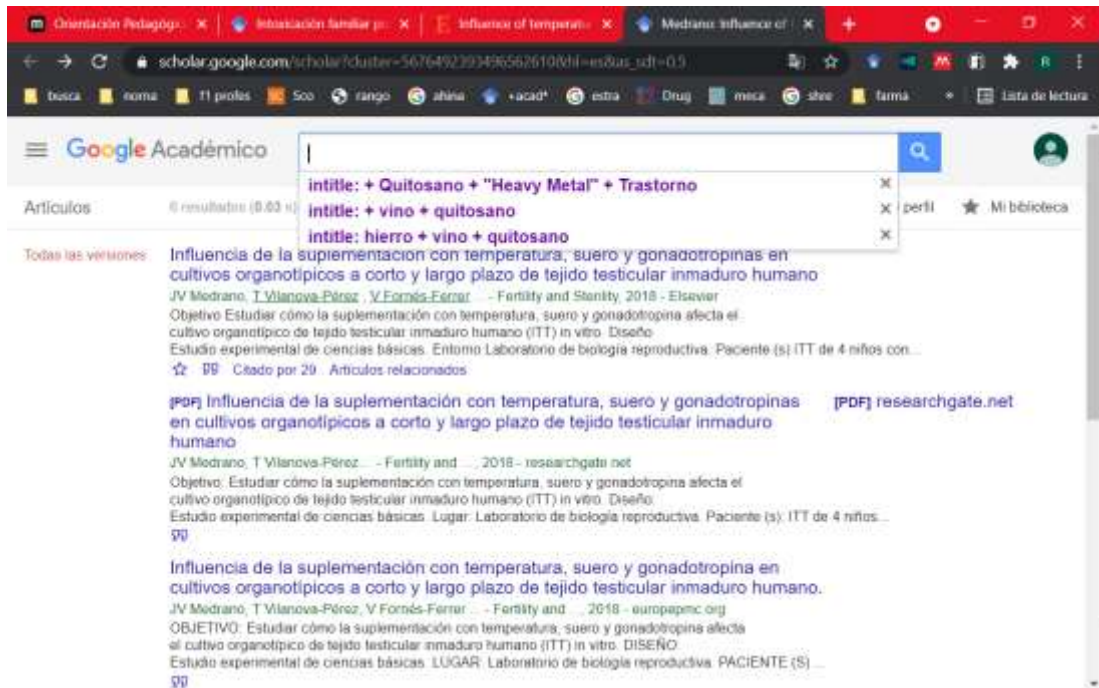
Orientación Pedagógi × | Intoxicación familiar p × | Influence of temperatu × | Medrano: Influence of × | +

scholar.google.com/scholar?cluster=567649239349656261088hl=es&as_sdt=0,5

busca | noma | 11 profes | Sco | rango | ahina | +acad* | estra | Drug | meca | shre | farma | Lista de lectura

Google Académico

intitle: + Quitosano + "Heavy Metal" + Trastorno ×
intitle: + vino + quitosano ×
intitle: hierro + vino + quitosano ×

Artículos | 6 resultados (0.03 s) | perfil | Mi biblioteca

Todas las versiones

Influencia de la suplementación con temperatura, suero y gonadotropinas en cultivos organotípicos a corto y largo plazo de tejido testicular inmaduro humano
JV Medrano, T Vilanova-Pérez, V Fornés-Ferrer ... - Fertility and Sterility, 2018 - Elsevier
Objetivo Estudiar cómo la suplementación con temperatura, suero y gonadotropina afecta el cultivo organotípico de tejido testicular inmaduro humano (ITT) in vitro. Diseño Estudio experimental de ciencias básicas. Entorno Laboratorio de biología reproductiva. Paciente (s) ITT de 4 niños con ...
☆ 99 Citado por 29 Artículos relacionados

[PDF] Influencia de la suplementación con temperatura, suero y gonadotropinas en cultivos organotípicos a corto y largo plazo de tejido testicular inmaduro humano
[PDF] researchgate.net
JV Medrano, T Vilanova-Pérez ... - Fertility and ..., 2018 - researchgate.net
Objetivo: Estudiar cómo la suplementación con temperatura, suero y gonadotropina afecta el cultivo organotípico de tejido testicular inmaduro humano (ITT) in vitro. Diseño: Estudio experimental de ciencias básicas. Lugar: Laboratorio de biología reproductiva. Paciente (s): ITT de 4 niños ...
99

Influencia de la suplementación con temperatura, suero y gonadotropina en cultivos organotípicos a corto y largo plazo de tejido testicular inmaduro humano.
JV Medrano, T Vilanova-Pérez, V Fornés-Ferrer ... - Fertility and ..., 2018 - europepmc.org
OBJETIVO: Estudiar cómo la suplementación con temperatura, suero y gonadotropina afecta el cultivo organotípico de tejido testicular inmaduro humano (ITT) in vitro. DISEÑO: Estudio experimental de ciencias básicas. LUGAR: Laboratorio de biología reproductiva. PACIENTE (S) ...
99